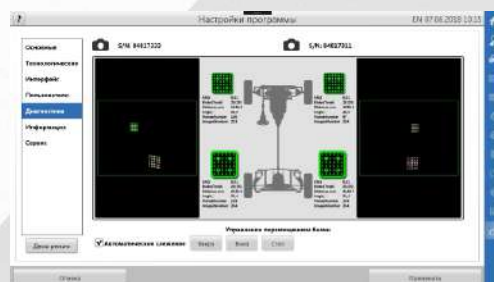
?

Настройки программы

EN 07.06.2018 10:13

Основные
Технологические
Интерфейс
Пользователи
Диагностика
Информация
Сервис

S/N: 84617320

S/N: 84617311

Управление перемещением Колес

Автоматическое слежение

Вверх

Вниз

Стоп

Демо режим

Отмена

Применить